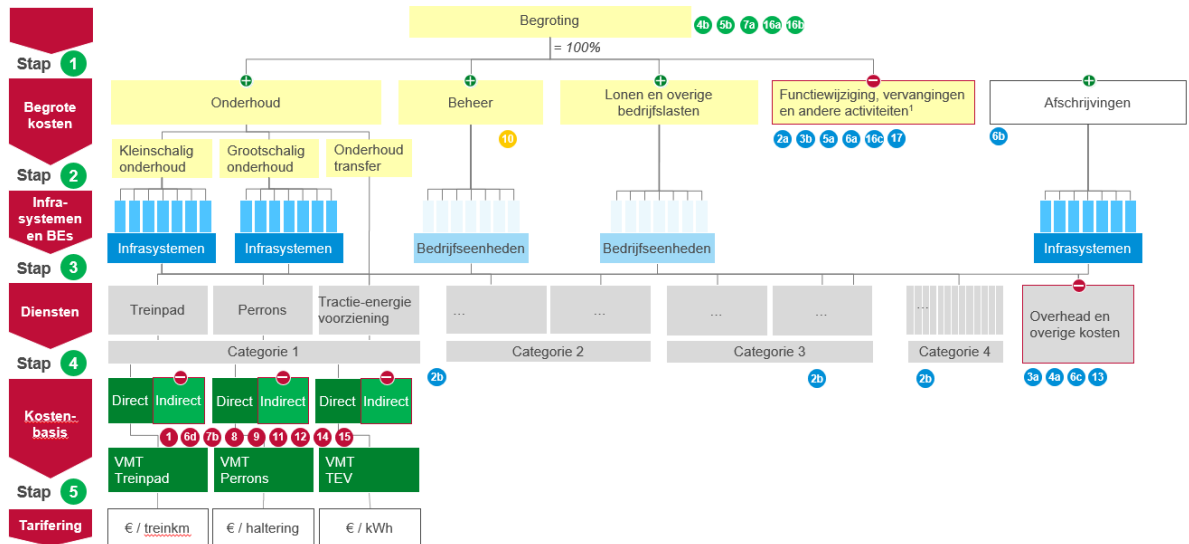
Stap 1

Begroting
4b 5b 7a 16a 16b
= 100%

Begrote kosten

Onderhoud
Beheer
Lonen en overige bedrijfslasten
Functiewijziging, vervangingen en andere activiteiten¹
Afschrijvingen

10
2a 3b 5a 6a 16c 17
6b

Kleinschalig onderhoud
Grootschalig onderhoud
Onderhoud transfer

Stap 2

Infra-systemen en BEs

Infrasystemen
Infrasystemen
Bedrijfseenheden
Bedrijfseenheden
Infrasystemen

Stap 3

Diensten

Treinpad
Perrons
Tractie-energie voorziening
...
...
...
...
...
Overhead en overige kosten

Categorie 1
Categorie 2
Categorie 3
Categorie 4

Stap 4

2b
2b
2b
3a 4a 6c 13

Kosten-basis

Direct
Indirect
Direct
Indirect
Direct
Indirect

1 6d 7b 8 9 11 12 14 15

VMT Treinpad
VMT Perrons
VMT TEV

Stap 5

Tarifering

€ / treinkm
€ / haltering
€ / kWh